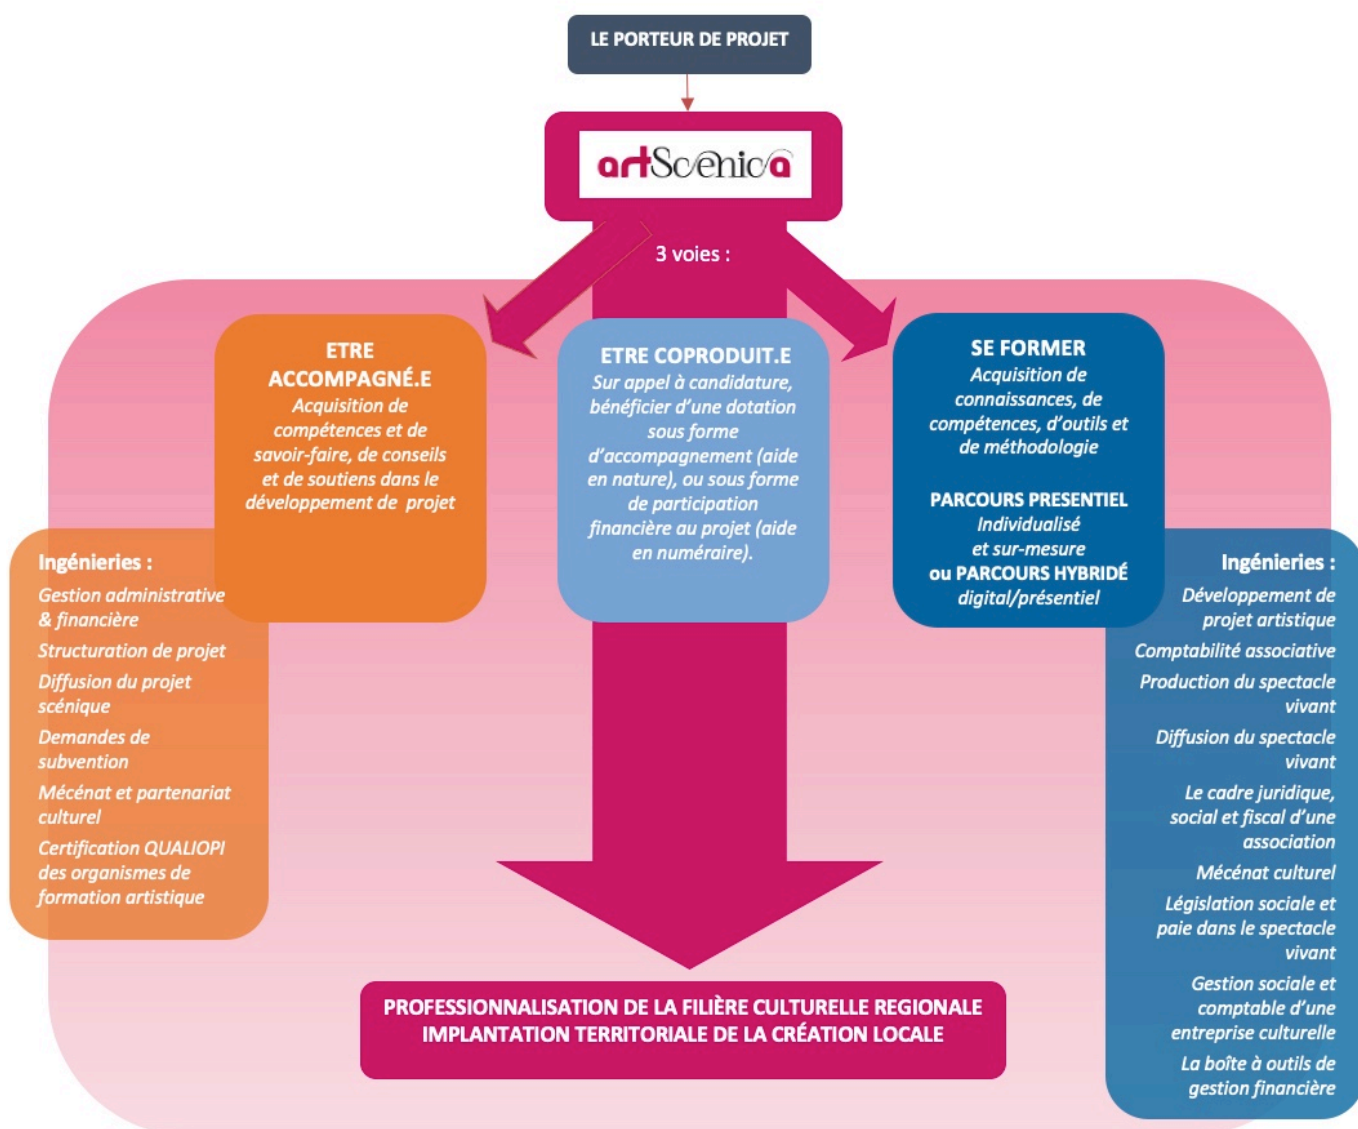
LE PORTEUR DE PROJET

artScenica

3 voies :

ETRE ACCOMPAGNÉ.E
Acquisition de compétences et de savoir-faire, de conseils et de soutiens dans le développement de projet

ETRE COPRODUIT.E
Sur appel à candidature, bénéficier d'une dotation sous forme d'accompagnement (aide en nature), ou sous forme de participation financière au projet (aide en numéraire).

SE FORMER
Acquisition de connaissances, de compétences, d'outils et de méthodologie

PARCOURS PRESENTIEL
Individualisé et sur-mesure
ou PARCOURS HYBRIDÉ
digital/présentiel

Ingénieries :
Gestion administrative & financière
Structuration de projet
Diffusion du projet scénique
Demandes de subvention
Mécénat et partenariat culturel
Certification QUALIOPI des organismes de formation artistique

Ingénieries :
Développement de projet artistique
Comptabilité associative
Production du spectacle vivant
Diffusion du spectacle vivant
Le cadre juridique, social et fiscal d'une association
Mécénat culturel
Législation sociale et paie dans le spectacle vivant
Gestion sociale et comptable d'une entreprise culturelle
La boîte à outils de gestion financière

PROFESSIONNALISATION DE LA FILIÈRE CULTURELLE REGIONALE
IMPLANTATION TERRITORIALE DE LA CRÉATION LOCALE